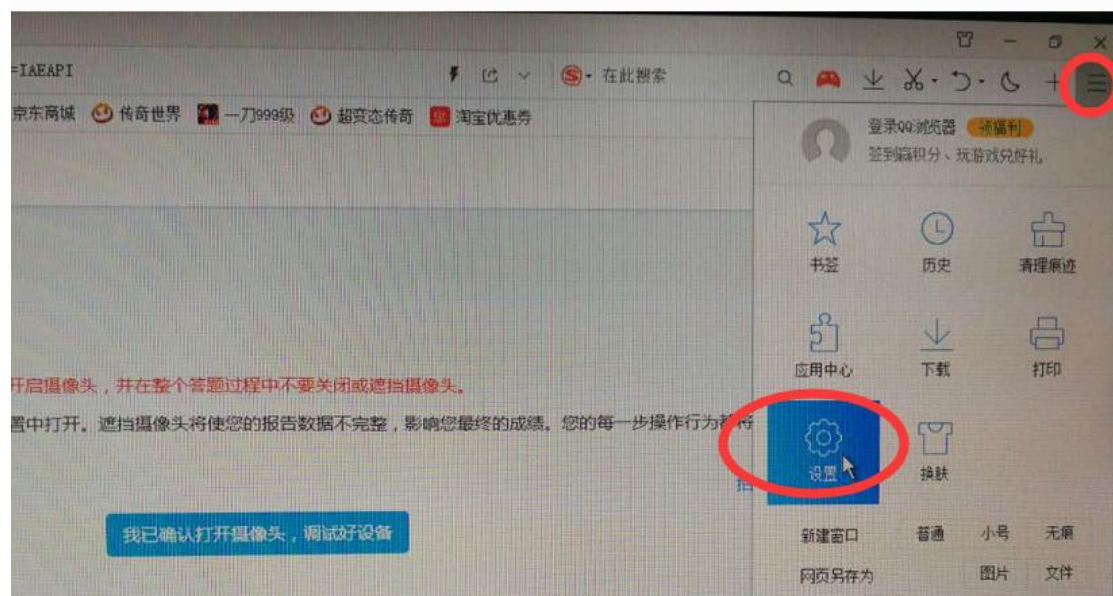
=IAEAPI

在此搜索

京东商城 传奇世界 一刀999级 超变态传奇 淘宝优惠券

登录QQ浏览器 领福利
签到赢积分、玩游戏兑好礼

书签 历史 清理痕迹

应用中心 下载 打印

开启摄像头，并在整个答题过程中不要关闭或遮挡摄像头。

置中打开。遮挡摄像头将使您的报告数据不完整，影响您最终的成绩。您的每一步操作行为都将

设置 换肤

我已确认打开摄像头，调试好设备

新建窗口 普通 小号 无痕

网页另存为 图片 文件